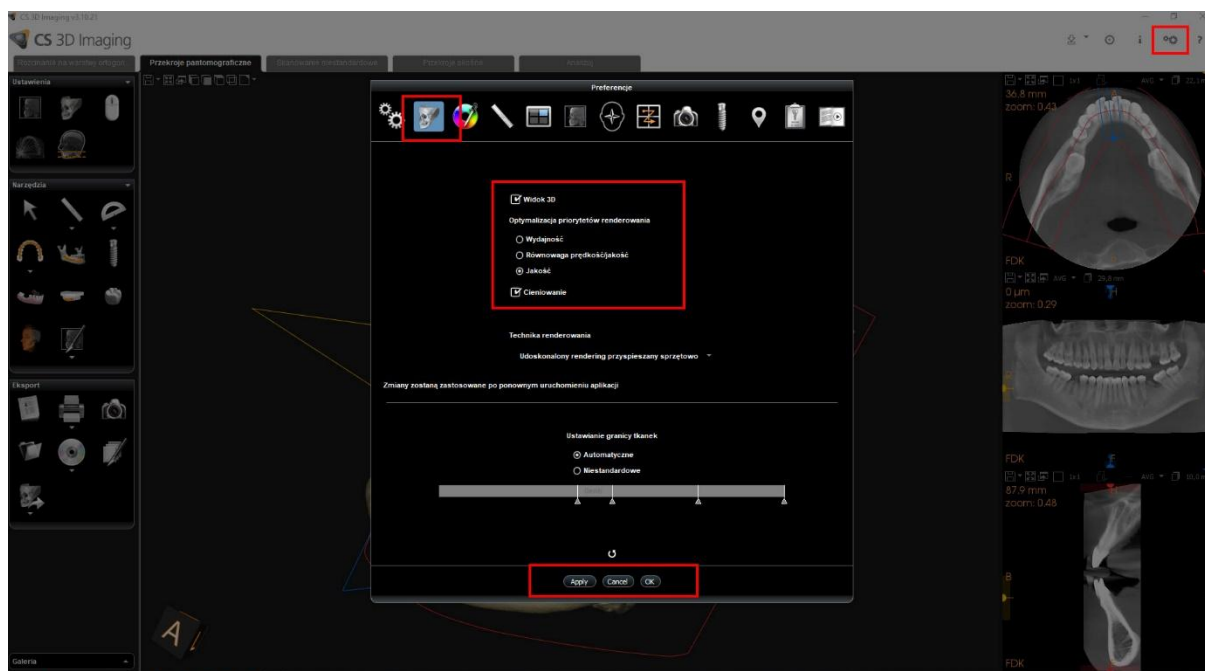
CS 3D Imaging v3.10.21

CS 3D Imaging

Przekroje pantomograficzne

Ustawienia

Narzędzia

Eksport

Galeria

Preferencje

Widok 3D

Optymalizacja priorytetów renderowania

Wydajność

Równowaga prędkość/jakość

Jakość

Cieniowanie

Technika renderowania

Udoskonalony rendering przyspieszany sprzętowo

Zmiany zostaną zastosowane po ponownym uruchomieniu aplikacji

Ustawianie granicy tkanek

Automatyczne

Niestandardowe

Apply Cancel OK

36.8 mm
zoom: 0.43

R

FDK

0 µm
zoom: 0.29

FDK

87.9 mm
zoom: 0.48

FDK

A